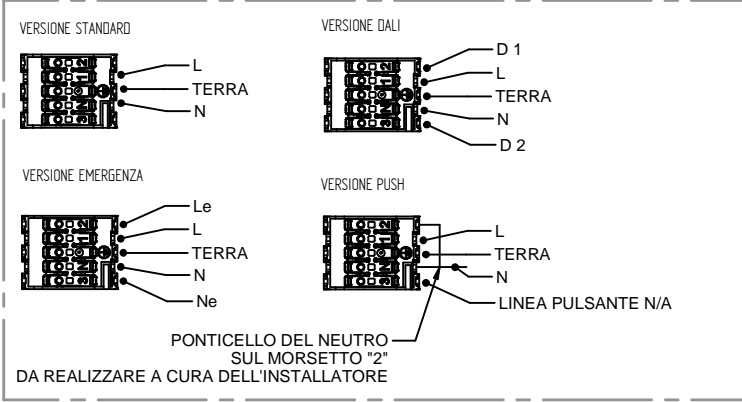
VERSIONE STANDARD

L
TERRA
N

VERSIONE DALI

D 1
L
TERRA
N
D 2

VERSIONE EMERGENZA

Le
L
TERRA
N
Ne

VERSIONE PUSH

L
TERRA
N
LINEA PULSANTE N/A

PONTICELLO DEL NEUTRO SUL MORSETTO "2" DA REALIZZARE A CURA DELL'INSTALLATORE